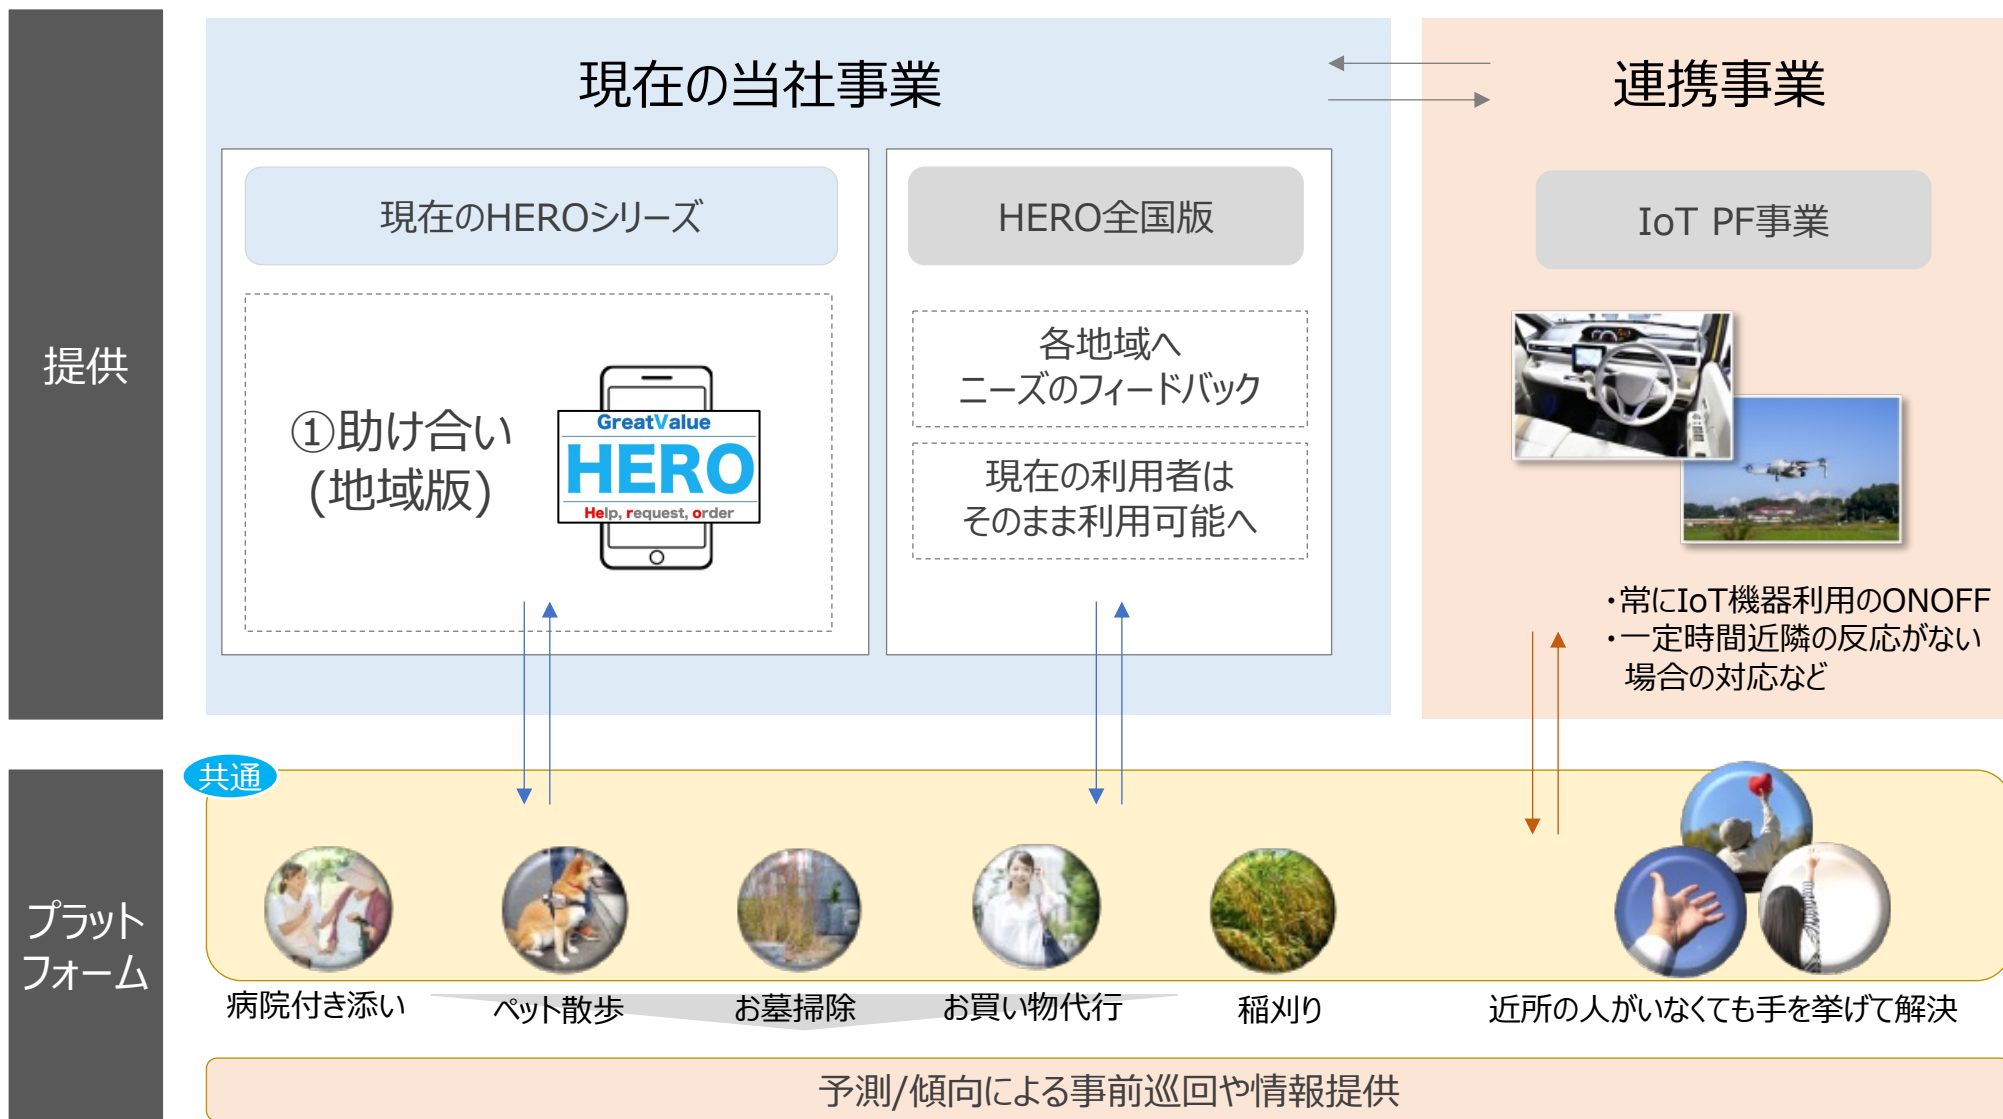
提供

現在の当社事業

連携事業

現在のHEROシリーズ

①助け合い
(地域版)

GreatValue
HERO
Help, request, order

HERO全国版

各地域へ
ニーズのフィードバック

現在の利用者は
そのまま利用可能へ

IoT PF事業

・常にIoT機器利用のONOFF
・一定時間近隣の反応がない
場合の対応など

プラットフォーム

共通

病院付き添い

ペット散歩

お墓掃除

お買い物代行

稲刈り

近所の人がいなくても手を挙げて解決

予測/傾向による事前巡回や情報提供